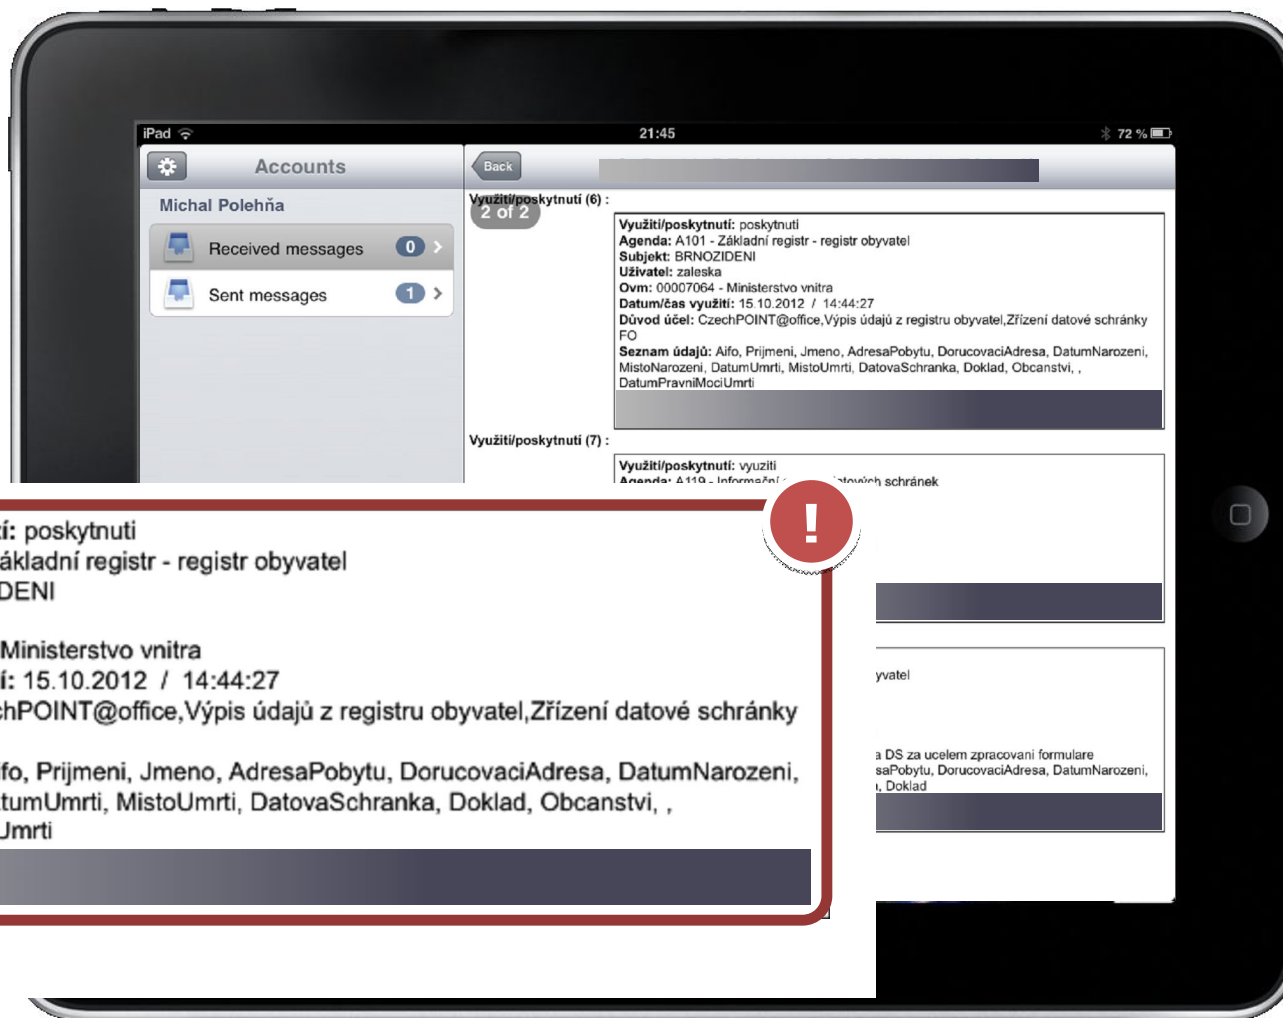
iPad
21:45
72 %

Accounts
Michal Polehňa
Received messages 0
Sent messages 1

Back
Využití/poskytnutí (6) :
2 of 2
Využití/poskytnutí: poskytnuti
Agenda: A101 - Základní registr - registr obyvatel
Subjekt: BRNOZIDENI
Uživatel: zaleska
Ovm: 00007064 - Ministerstvo vnitra
Datum/čas využití: 15.10.2012 / 14:44:27
Důvod účel: CzechPOINT@office,Výpis údajů z registru obyvatel,Zřízení datové schránky FO
Seznam údajů: Aifo, Prijmeni, Jmeno, AdresaPobytu, DorucovaciAdresa, DatumNarozeni, MistoNarozeni, DatumUmrti, MistoUmrti, DatovaSchranka, Doklad, Obcanstvi, , DatumPravniMociUmrti

Využití/poskytnutí (7) :
Využití/poskytnutí: vyuziti
Agenda: A119 - Informační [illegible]atových schránek

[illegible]yvatel
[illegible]a DS za ucelem zpracovani formulare
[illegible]saPobytu, DorucovaciAdresa, DatumNarozeni,
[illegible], Doklad

!
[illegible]í: poskytnuti
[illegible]ákladní registr - registr obyvatel
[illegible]DENI
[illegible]Ministerstvo vnitra
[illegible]í: 15.10.2012 / 14:44:27
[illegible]chPOINT@office,Výpis údajů z registru obyvatel,Zřízení datové schránky
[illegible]fo, Prijmeni, Jmeno, AdresaPobytu, DorucovaciAdresa, DatumNarozeni,
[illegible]tumUmrti, MistoUmrti, DatovaSchranka, Doklad, Obcanstvi, ,
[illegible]Umrti